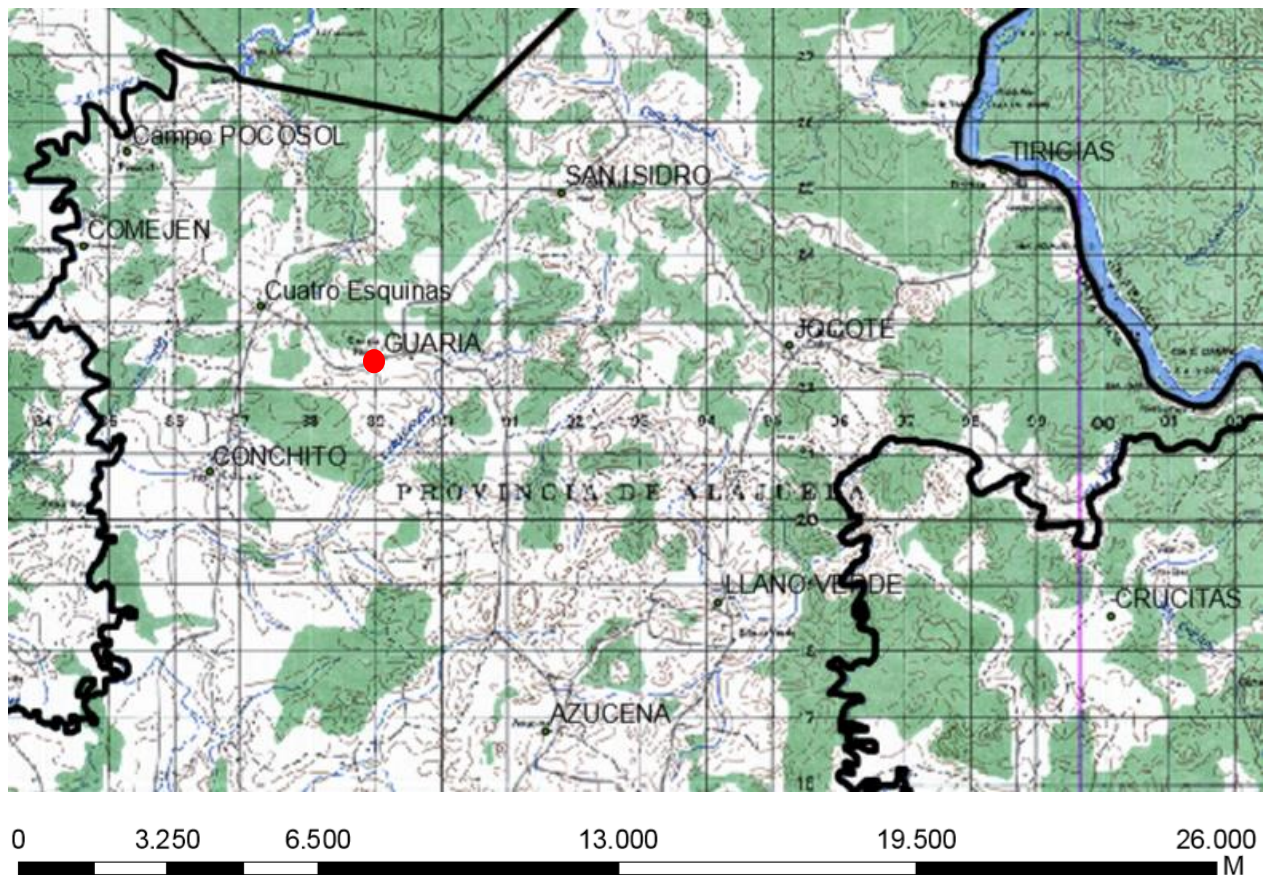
Campo POCOSOL

SAN ISIDRO

TIRICIAS

COMEJEN

Cuatro Esquinas

GUARIA

JOCOTE

84 85 86 87 88 89 90 91 92 93 94 95 96 97 98 99 00 01

CONCHITO

PROVINCIA DE ALAJUELA

20

LLANO VERDE

CRUCITAS

AZUCENA

0 3.250 6.500 13.000 19.500 26.000 M